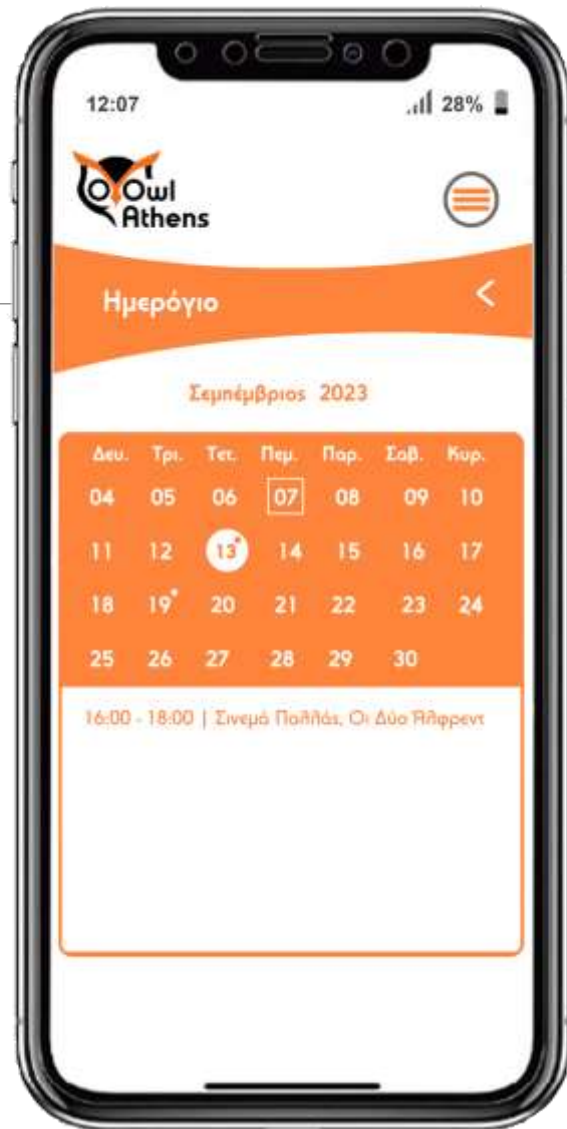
12:07

28%

Owl Athens

Ημερόγιο

<

Σεπτέμβριος 2023

| Δευ. | Τρι. | Τετ. | Πεμ. | Παρ. | Σαβ. | Κυρ. |
|---|---|---|---|---|---|---|
| 04 | 05 | 06 | 07 | 08 | 09 | 10 |
| 11 | 12 | 13 | 14 | 15 | 16 | 17 |
| 18 | 19 | 20 | 21 | 22 | 23 | 24 |
| 25 | 26 | 27 | 28 | 29 | 30 | |

16:00 - 18:00 | Σινεμά Παλλάς, Οι Δύο Άλφρεντ